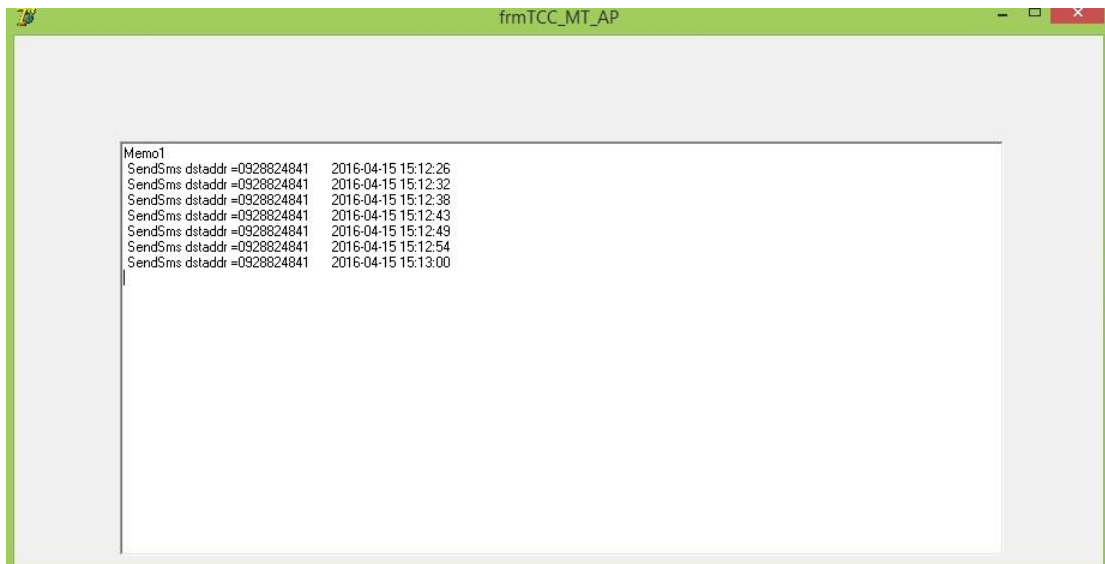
frmTCC_MT_AP

Memo1
SendSms dstaddr =0928824841 2016-04-15 15:12:26
SendSms dstaddr =0928824841 2016-04-15 15:12:32
SendSms dstaddr =0928824841 2016-04-15 15:12:38
SendSms dstaddr =0928824841 2016-04-15 15:12:43
SendSms dstaddr =0928824841 2016-04-15 15:12:49
SendSms dstaddr =0928824841 2016-04-15 15:12:54
SendSms dstaddr =0928824841 2016-04-15 15:13:00